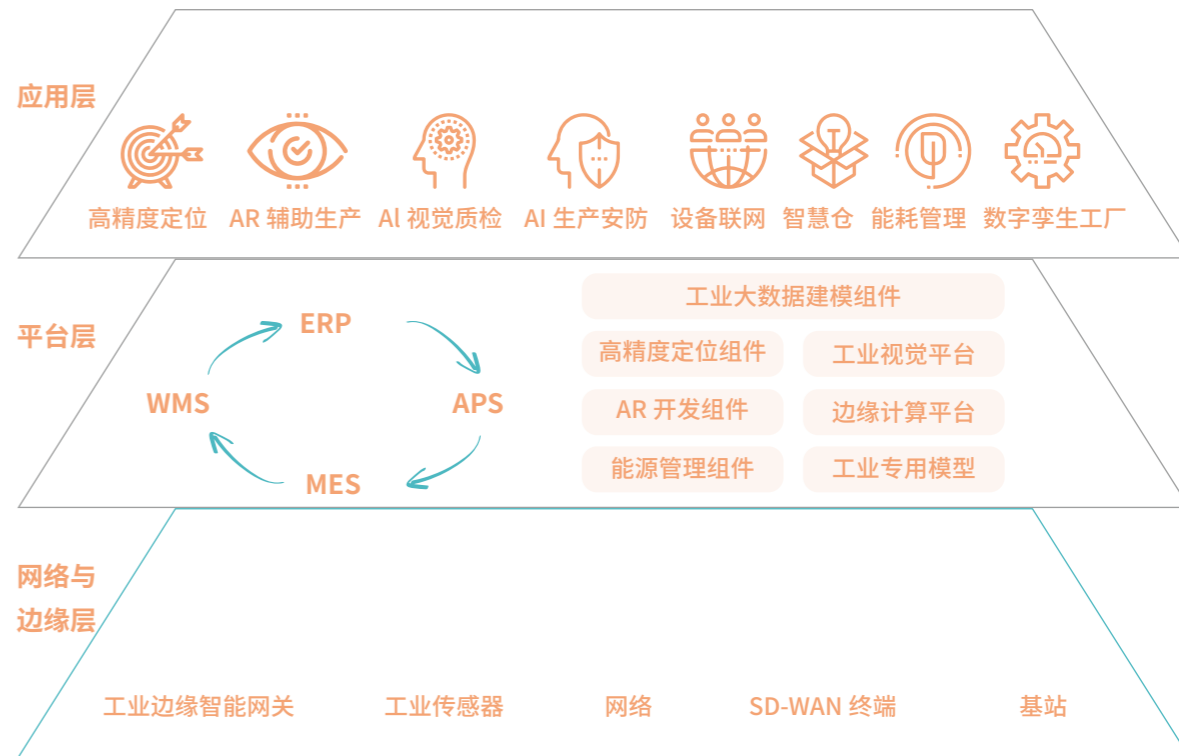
应用层

高精度定位 AR 辅助生产 AI 视觉质检 AI 生产安防 设备联网 智慧仓 能耗管理 数字孪生工厂

平台层

ERP

APS

MES

WMS

工业大数据建模组件

高精度定位组件

工业视觉平台

AR 开发组件

边缘计算平台

能源管理组件

工业专用模型

网络与边缘层

工业边缘智能网关 工业传感器 网络 SD-WAN 终端 基站